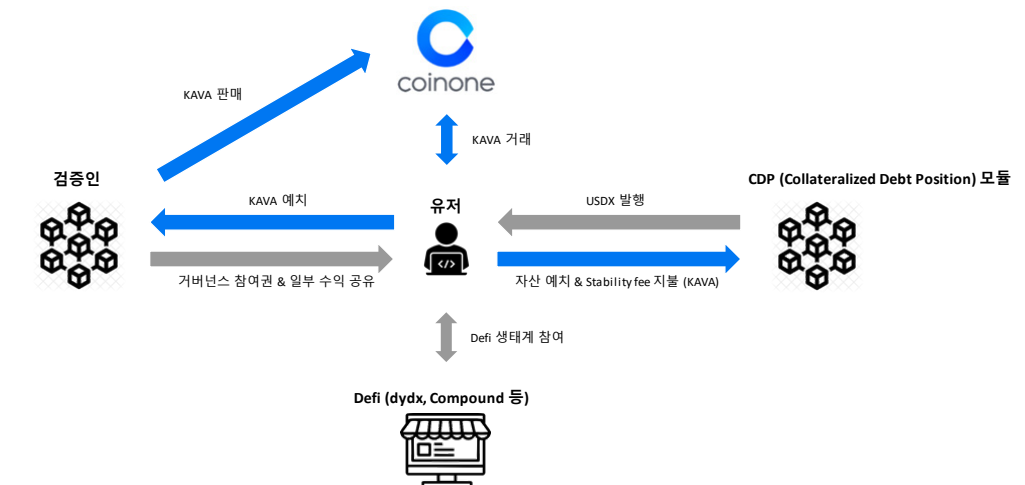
coinone

KAVA 판매

KAVA 거래

검증인

CDP (Collateralized Debt Position) 모듈

KAVA 예치

유저

USDX 발행

거버넌스 참여권 & 일부 수익 공유

자산 예치 & Stability fee 지불 (KAVA)

</>

Defi 생태계 참여

Defi (dydx, Compound 등)